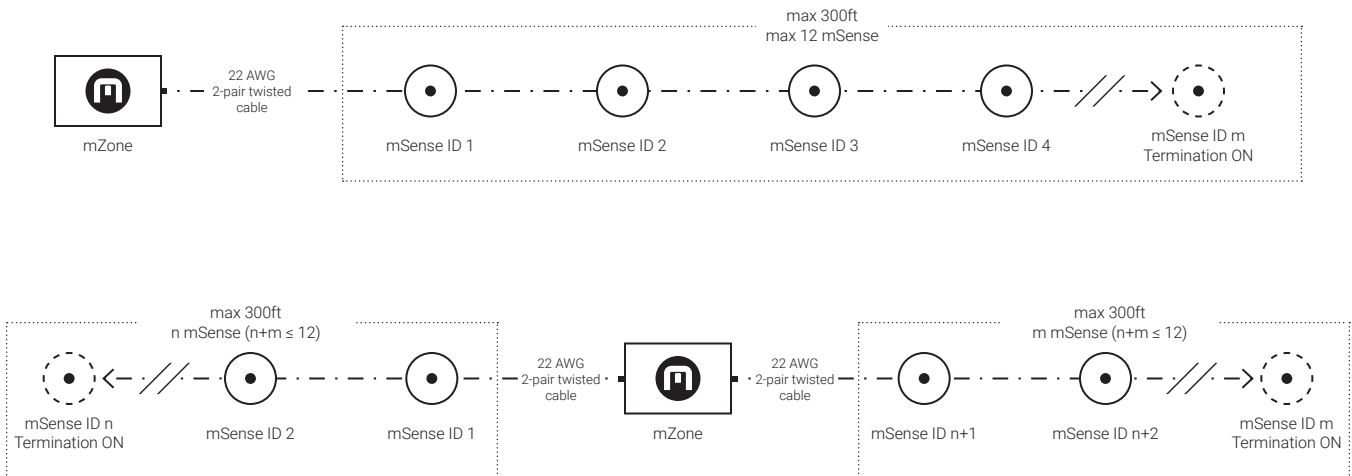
max 300ft
max 12 mSense

22 AWG
2-pair twisted
cable

mZone

mSense ID 1

mSense ID 2

mSense ID 3

mSense ID 4

mSense ID m
Termination ON

max 300ft
n mSense (n+m ≤ 12)

mSense ID n
Termination ON

mSense ID 2

mSense ID 1

22 AWG
2-pair twisted
cable

mZone

22 AWG
2-pair twisted
cable

max 300ft
m mSense (n+m ≤ 12)

mSense ID n+1

mSense ID n+2

mSense ID m
Termination ON